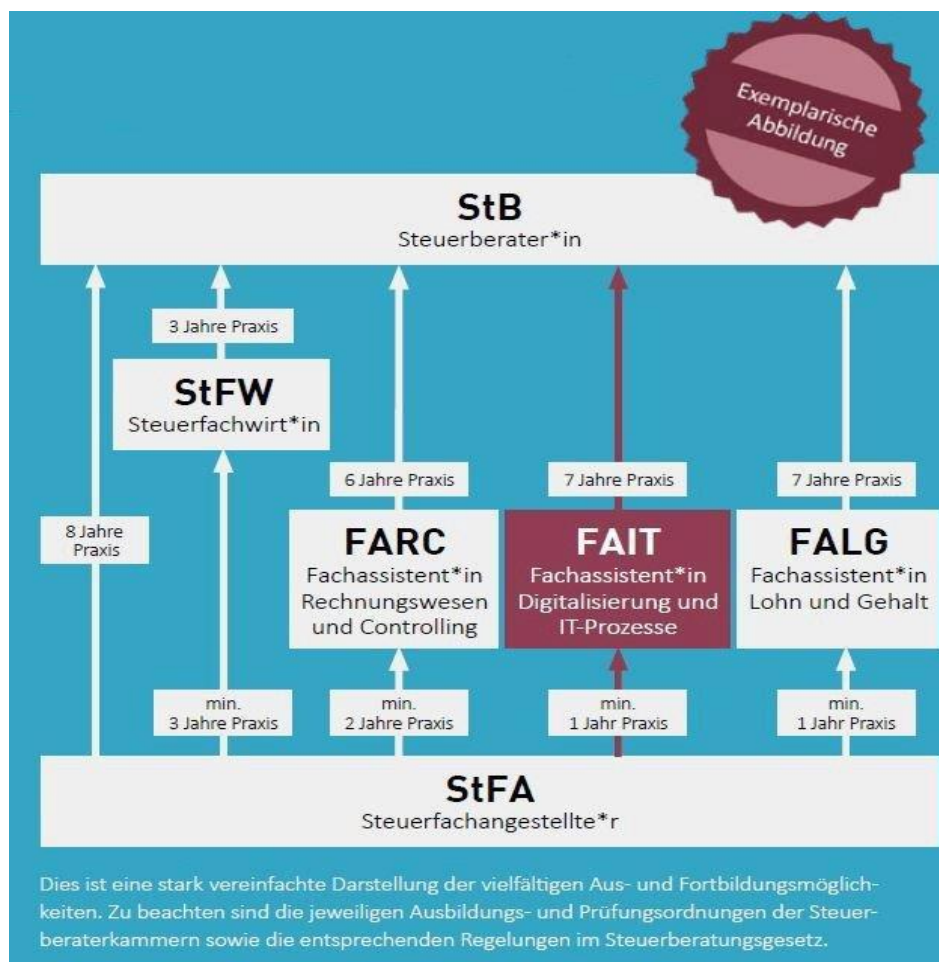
Exemplarische Abbildung

StB
Steuerberater*in

3 Jahre Praxis

StFW
Steuerfachwirt*in

8 Jahre Praxis

6 Jahre Praxis

7 Jahre Praxis

7 Jahre Praxis

FARC
Fachassistent*in Rechnungswesen und Controlling

FAIT
Fachassistent*in Digitalisierung und IT-Prozesse

FALG
Fachassistent*in Lohn und Gehalt

min. 3 Jahre Praxis

min. 2 Jahre Praxis

min. 1 Jahr Praxis

min. 1 Jahr Praxis

StFA
Steuerfachangestellte*r

Dies ist eine stark vereinfachte Darstellung der vielfältigen Aus- und Fortbildungsmöglichkeiten. Zu beachten sind die jeweiligen Ausbildungs- und Prüfungsordnungen der Steuerberaterkammern sowie die entsprechenden Regelungen im Steuerberatungsgesetz.